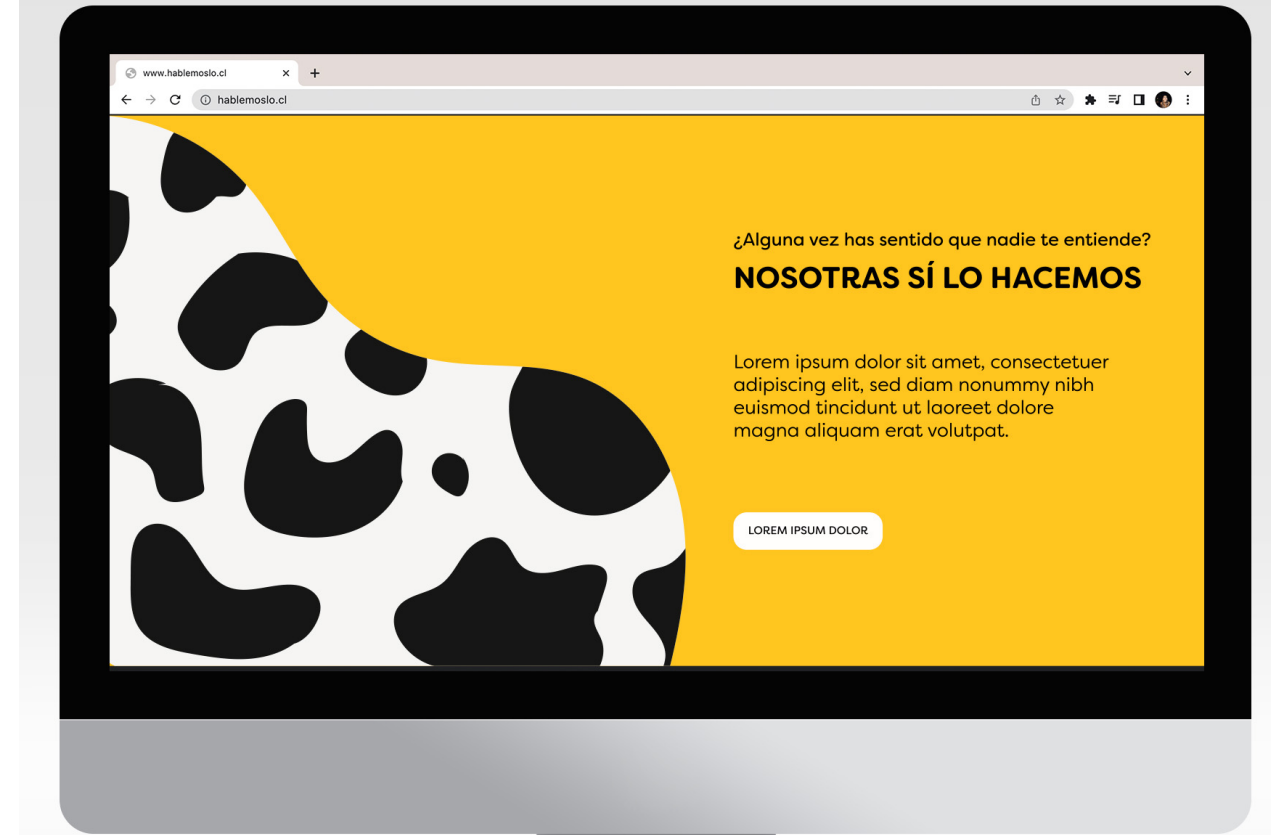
www.hablemoslo.cl ×
+

hablemoslo.cl

¿Alguna vez has sentido que nadie te entiende?

NOSOTRAS SÍ LO HACEMOS

Lorem ipsum dolor sit amet, consectetuer adipiscing elit, sed diam nonummy nibh euismod tincidunt ut laoreet dolore magna aliquam erat volutpat.

LOREM IPSUM DOLOR